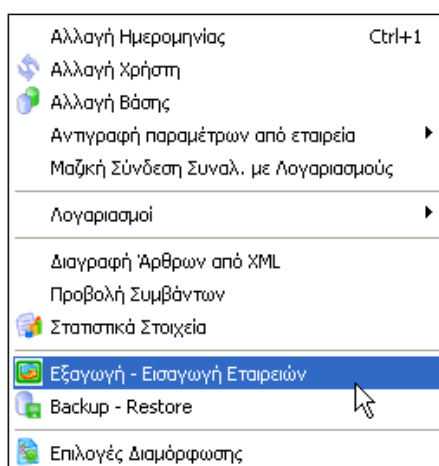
Αλλαγή Ημερομηνίας Ctrl+1
Αλλαγή Χρήστη
Αλλαγή Βάσης
Αντιγραφή παραμέτρων από εταιρεία
Μαζική Σύνδεση Συναλ. με Λογαριασμούς
Λογαριασμοί
Διαγραφή Άρθρων από XML
Προβολή Συμβάντων
Στατιστικά Στοιχεία
Εξαγωγή - Εισαγωγή Εταιρειών
Backup - Restore
Επιλογές Διαμόρφωσης